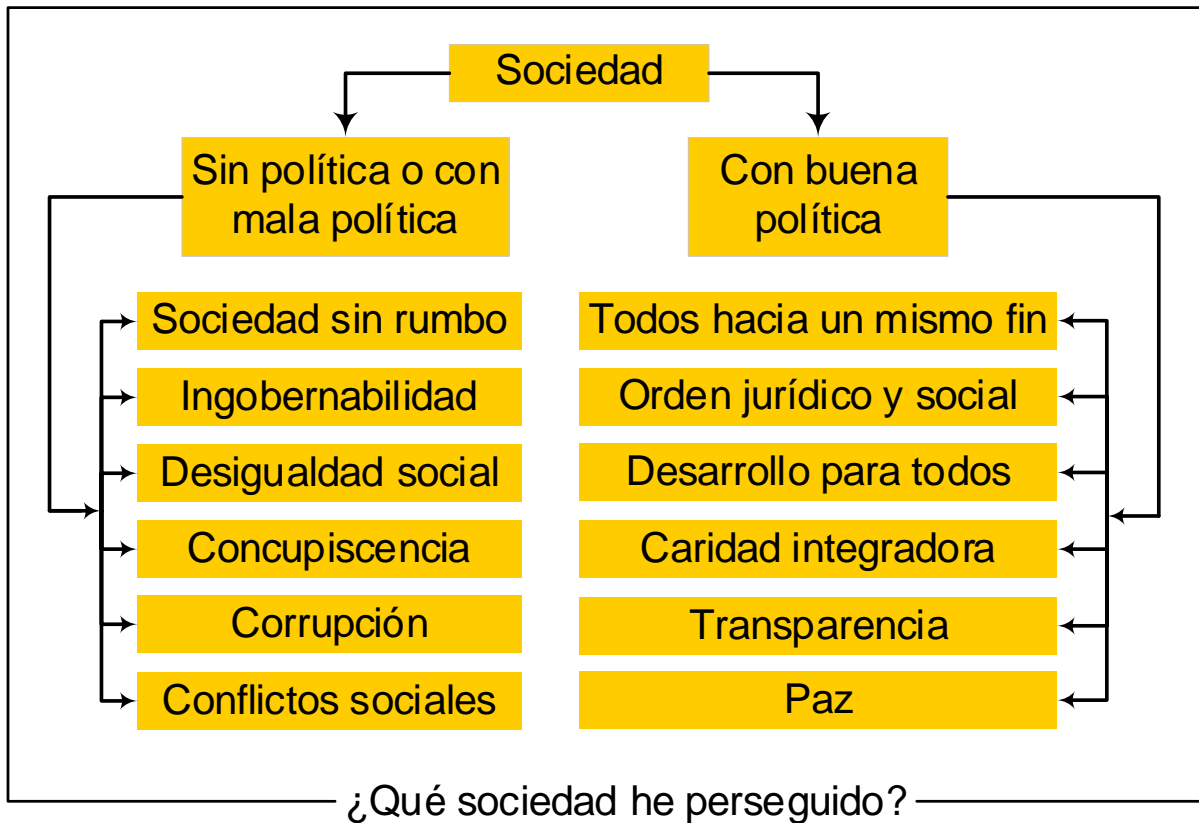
Sociedad

Sin política o con mala política

Con buena política

Sociedad sin rumbo

Ingobernabilidad

Desigualdad social

Concupiscencia

Corrupción

Conflictos sociales

Todos hacia un mismo fin

Orden jurídico y social

Desarrollo para todos

Caridad integradora

Transparencia

Paz

¿Qué sociedad he perseguido?